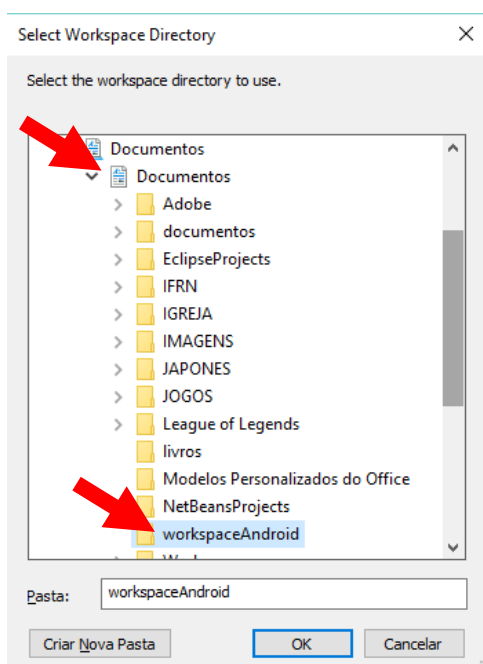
Select Workspace Directory

Select the workspace directory to use.

Documentos
Documentos
Adobe
documentos
EclipseProjects
IFRN
IGREJA
IMAGENS
JAPONES
JOGOS
League of Legends
livros
Modelos Personalizados do Office
NetBeansProjects
workspaceAndroid
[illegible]

Pasta: workspaceAndroid

Criar Nova Pasta
OK
Cancelar